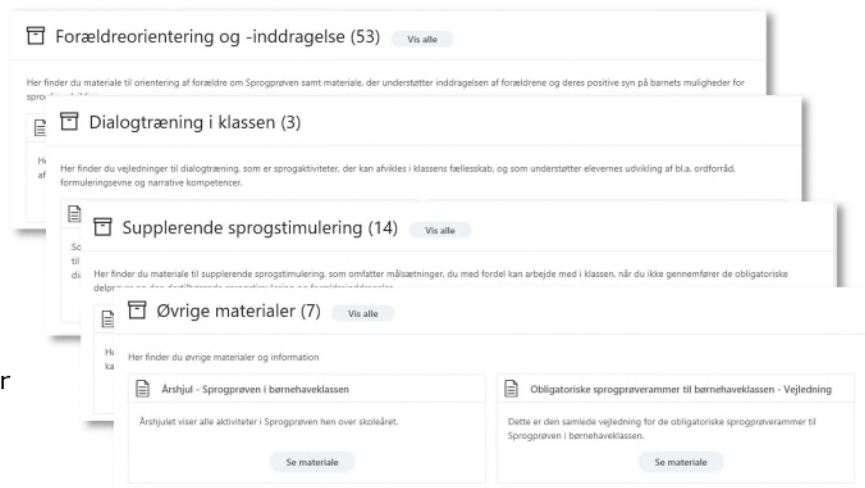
Forældreorientering og -inddragelse (53) Vis alle

Her finder du materiale til orientering af forældre om Sprogprøven samt materiale, der understøtter inddragelsen af forældrene og deres positive syn på barnets muligheder for spro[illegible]

He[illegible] af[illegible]

Dialogtræning i klassen (3)

Her finder du vejledninger til dialogtræning, som er sprogaktiviteter, der kan afvikles i klassens fællesskab, og som understøtter elevernes udvikling af bl.a. ordforråd, formuleringsevne og narrative kompetencer.

Sc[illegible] til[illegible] du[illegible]

Supplerende sprogstimulering (14) Vis alle

Her finder du materiale til supplerende sprogstimulering, som omfatter målsætninger, du med fordel kan arbejde med i klassen, når du ikke gennemfører de obligatoriske delpr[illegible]

He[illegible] ka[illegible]

Øvrige materialer (7) Vis alle

Her finder du øvrige materialer og information

Årshjul - Sprogprøven i børnehaveklassen

Årshjulet viser alle aktiviteter i Sprogprøven hen over skoleåret.

Se materiale

Obligatoriske sprogprøverammer til børnehaveklassen - Vejledning

Dette er den samlede vejledning for de obligatoriske sprogprøverammer til Sprogprøven i børnehaveklassen.

Se materiale

r